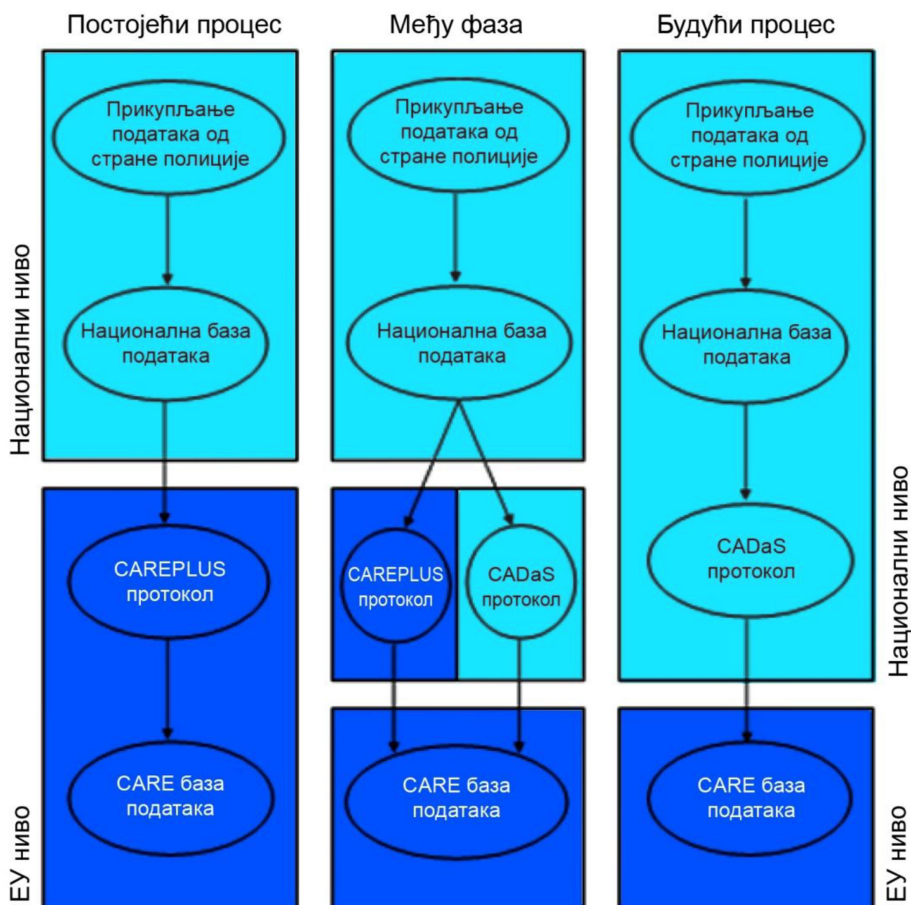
Постојећи процес

Међу фаза

Будући процес

Национални ниво

ЕУ ниво

Прикупљање података од стране полиције

Национална база података

CAREPLUS протокол

CARE база података

Прикупљање података од стране полиције

Национална база података

CAREPLUS протокол

CADaS протокол

CARE база података

Прикупљање података од стране полиције

Национална база података

CADaS протокол

CARE база података

Национални ниво

ЕУ ниво